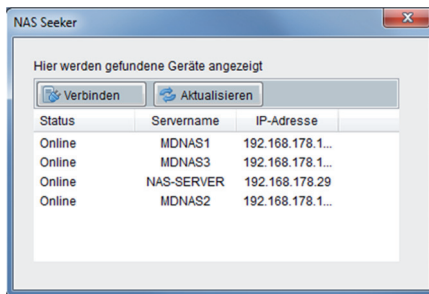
NAS Seeker

Hier werden gefundene Geräte angezeigt

Verbinden Aktualisieren

| Status | Servername | IP-Adresse |
|---|---|---|
| Online | MDNAS1 | 192.168.178.1... |
| Online | MDNAS3 | 192.168.178.1... |
| Online | NAS-SERVER | 192.168.178.29 |
| Online | MDNAS2 | 192.168.178.1... |